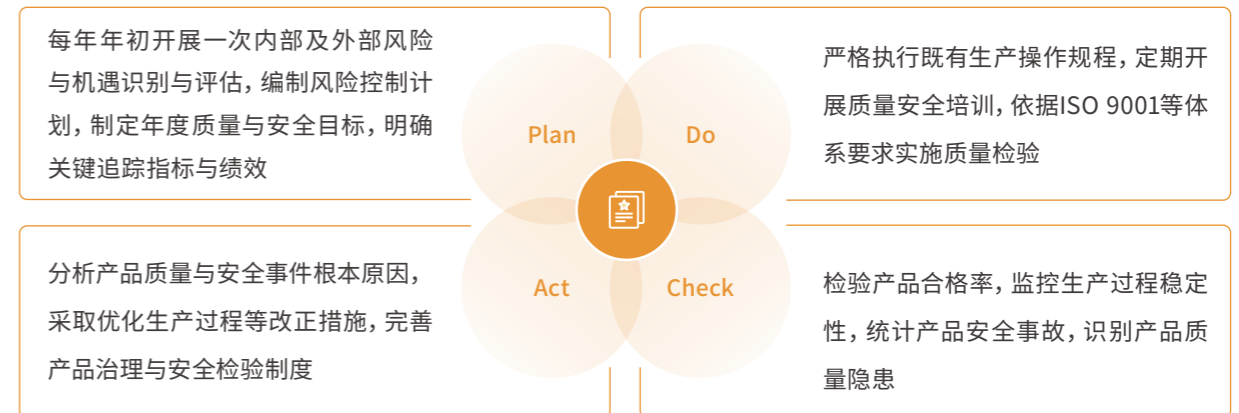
每年年初开展一次内部及外部风险与机遇识别与评估，编制风险控制计划，制定年度质量与安全目标，明确关键追踪指标与绩效

严格执行既有生产操作规程，定期开展质量安全培训，依据ISO 9001等体系要求实施质量检验

Plan

Do

Act

Check

分析产品质量与安全事件根本原因，采取优化生产过程等改正措施，完善产品治理与安全检验制度

检验产品合格率，监控生产过程稳定性，统计产品安全事故，识别产品质量隐患